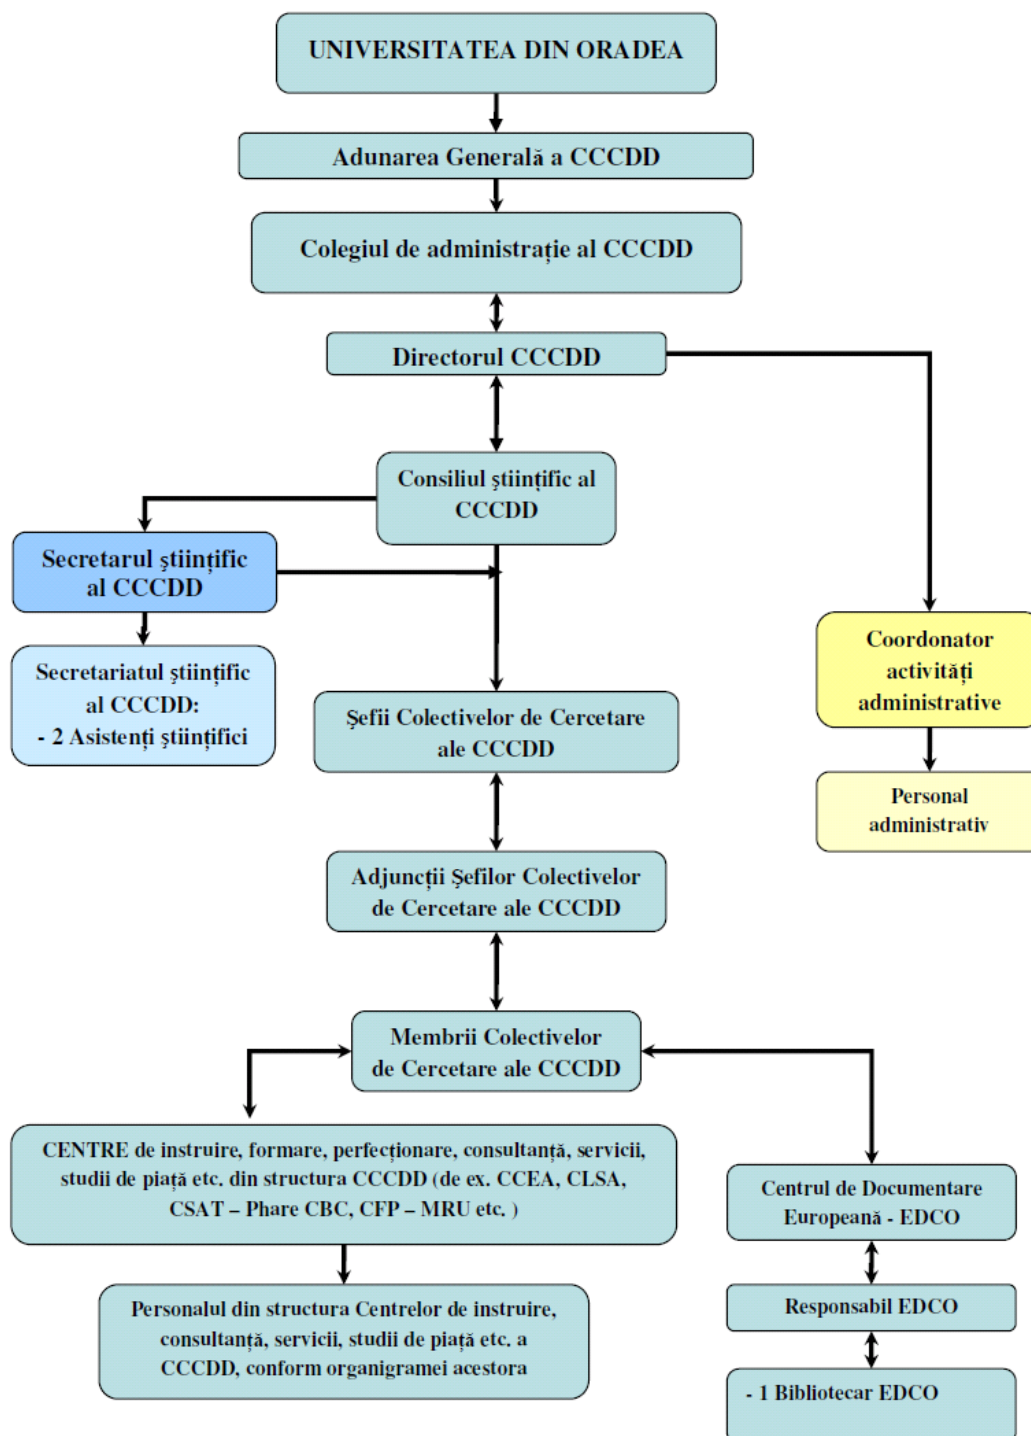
UNIVERSITATEA DIN ORADEA

Adunarea Generală a CCCDD

Colegiul de administrație al CCCDD

Directorul CCCDD

Consiliul științific al CCCDD

Secretarul științific al CCCDD

Secretariatul științific al CCCDD:
- 2 Asistenți științifici

Coordonator activități administrative

Personal administrativ

Șefii Colectivelor de Cercetare ale CCCDD

Adjuncții Șefilor Colectivelor de Cercetare ale CCCDD

Membrii Colectivelor de Cercetare ale CCCDD

CENTRE de instruire, formare, perfecționare, consultanță, servicii, studii de piață etc. din structura CCCDD (de ex. CCEA, CLSA, CSAT – Phare CBC, CFP – MRU etc. )

Centrul de Documentare Europeană - EDCO

Personalul din structura Centrelor de instruire, consultanță, servicii, studii de piață etc. a CCCDD, conform organigramei acestora

Responsabil EDCO

- 1 Bibliotecar EDCO